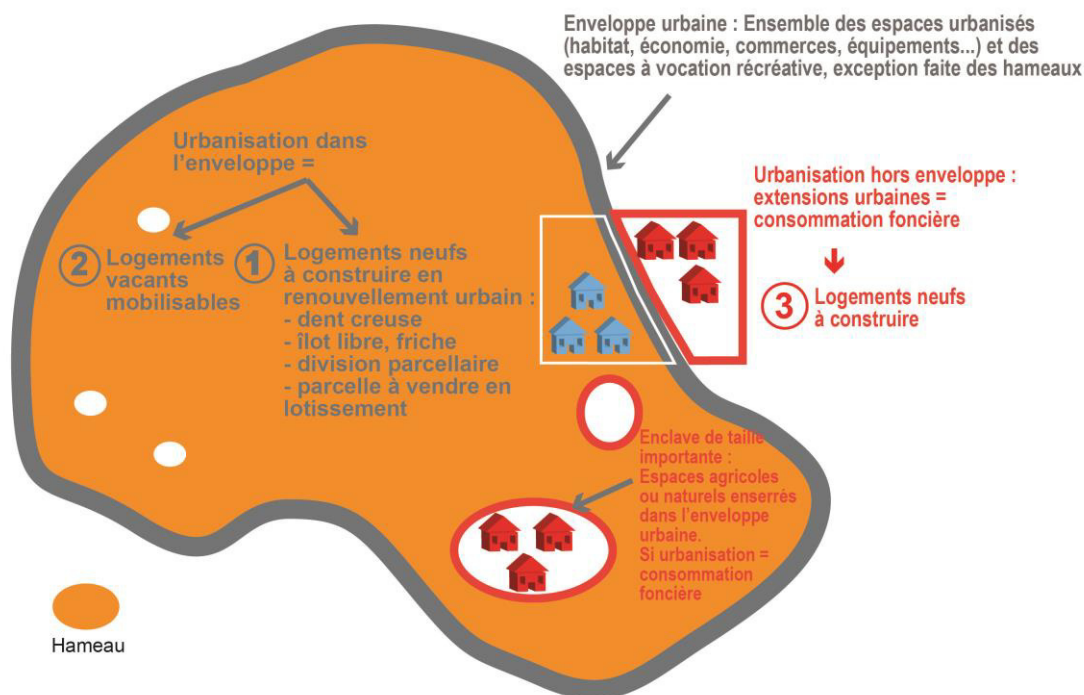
Enveloppe urbaine : Ensemble des espaces urbanisés (habitat, économie, commerces, équipements...) et des espaces à vocation récréative, exception faite des hameaux

Urbanisation dans l'enveloppe =

2 Logements vacants mobilisables

1 Logements neufs à construire en renouvellement urbain :
- dent creuse
- îlot libre, friche
- division parcellaire
- parcelle à vendre en lotissement

Urbanisation hors enveloppe : extensions urbaines = consommation foncière

3 Logements neufs à construire

Enclave de taille importante : Espaces agricoles ou naturels enserrés dans l'enveloppe urbaine.
Si urbanisation = consommation foncière

Hameau